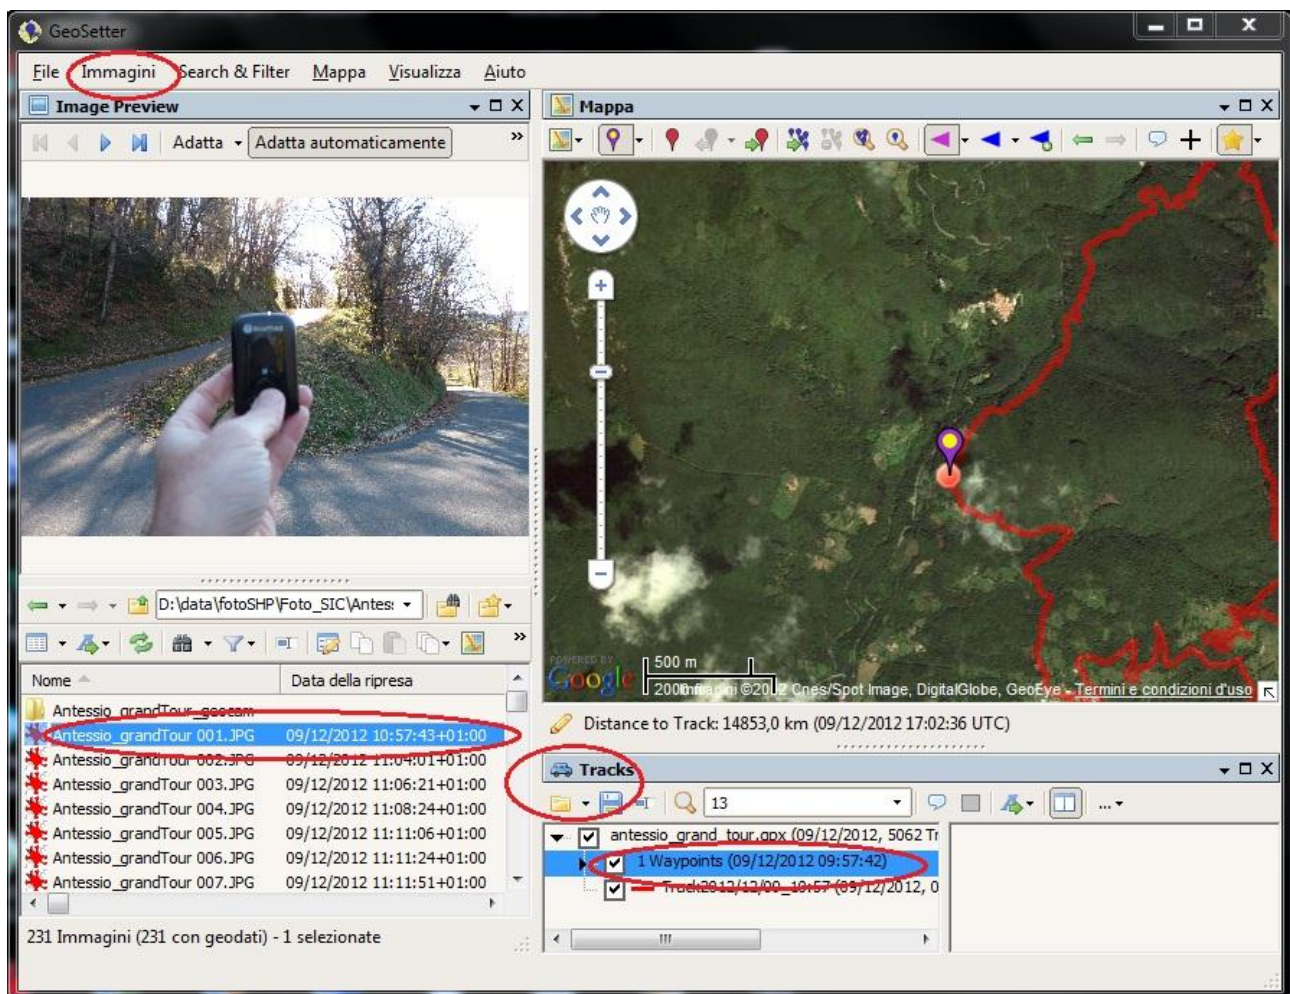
GeoSetter

File Immagini Search & Filter Mappa Visualizza Aiuto

Image Preview

Adatta Adatta automaticamente »

D:\data\fotoSHP\Foto_SIC\Antes:

»

| Nome | Data della ripresa |
|---|---|
| Antessio_grandTour_geocam | |
| Antessio_grandTour 001.JPG | 09/12/2012 10:57:43+01:00 |
| Antessio_grandTour 002.JPG | 09/12/2012 11:04:01+01:00 |
| Antessio_grandTour 003.JPG | 09/12/2012 11:06:21+01:00 |
| Antessio_grandTour 004.JPG | 09/12/2012 11:08:24+01:00 |
| Antessio_grandTour 005.JPG | 09/12/2012 11:11:06+01:00 |
| Antessio_grandTour 006.JPG | 09/12/2012 11:11:24+01:00 |
| Antessio_grandTour 007.JPG | 09/12/2012 11:11:51+01:00 |

231 Immagini (231 con geodati) - 1 selezionate

Mappa

POWERED BY Google 500 m 200 m Immagini ©2012 Cnes/Spot Image, DigitalGlobe, GeoEye - Termini e condizioni d'uso

Distance to Track: 14853,0 km (09/12/2012 17:02:36 UTC)

Tracks

13

antessio_grand_tour.gpx (09/12/2012, 5062 Tr
1 Waypoints (09/12/2012 09:57:42)
Track2012/12/09_10:57 (09/12/2012, 0

III